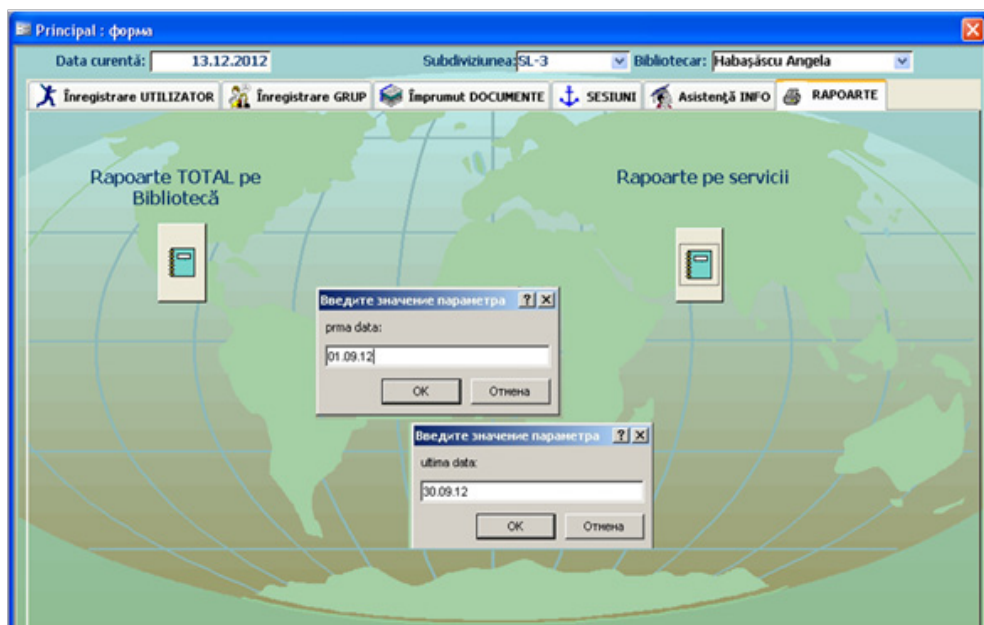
Principal : форма

Data curentă: 13.12.2012

Subdiviziunea: SL-3

Bibliotecar: Habaşăscu Angela

Înregistrare UTILIZATOR | Înregistrare GRUP | Împrumut DOCUMENTE | SESIUNI | Asistenţă INFO | RAPOARTE

Rapoarte TOTAL pe Bibliotecă

Rapoarte pe servicii

Введите значение параметра ? X

prma data:

01.09.12

OK Отмена

Введите значение параметра ? X

ultima data:

30.09.12

OK Отмена